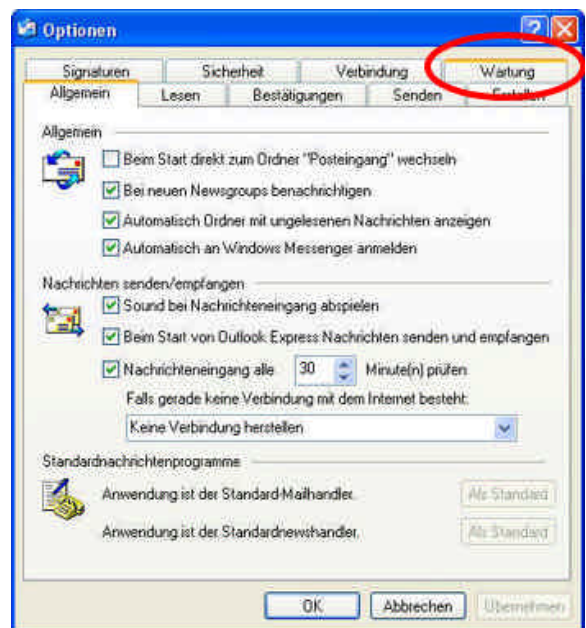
Optionen

Signaturen
Sicherheit
Verbindung
Wartung
Allgemein
Lesen
Bestätigungen
Senden
Erstellen

Allgemein

Beim Start direkt zum Ordner "Posteingang" wechseln

Bei neuen Newsgroups benachrichtigen

Automatisch Ordner mit ungelesenen Nachrichten anzeigen

Automatisch an Windows Messenger anmelden

Nachrichten senden/empfangen

Sound bei Nachrichteneingang abspielen

Beim Start von Outlook Express Nachrichten senden und empfangen

Nachrichteneingang alle 30 Minute(n) prüfen

Falls gerade keine Verbindung mit dem Internet besteht:

Keine Verbindung herstellen

Standardnachrichtenprogramme

Anwendung ist der Standard-Mailhandler. Als Standard

Anwendung ist der Standardnewshandler. Als Standard

OK
Abbrechen
Übernehmen